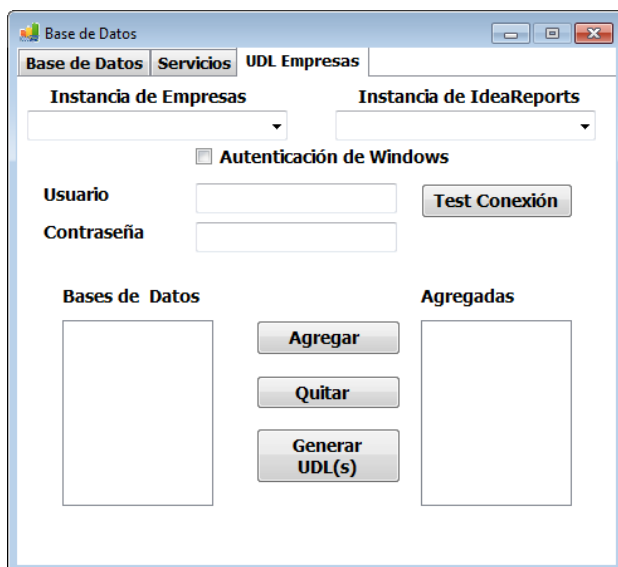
Base de Datos

Base de Datos | Servicios | UDL Empresas

Instancia de Empresas

Instancia de IdeaReports

Autenticación de Windows

Usuario

Contraseña

Test Conexión

Bases de Datos

Agregadas

Agregar

Quitar

Generar UDL(s)